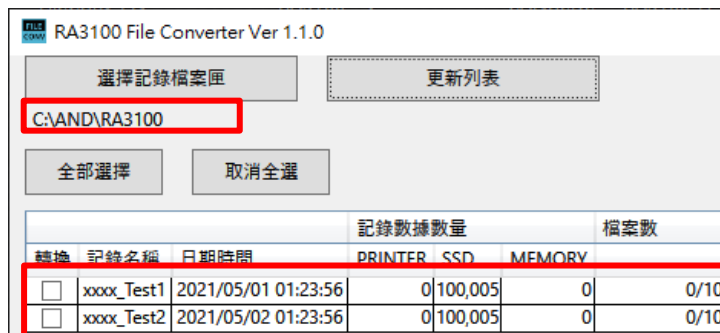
RA3100 File Converter Ver 1.1.0

選擇記錄檔案匣

更新列表

C:\AND\RA3100

全部選擇

取消全選

| | | | 記錄數據數量 | | | 檔案數 |
|---|---|---|---|---|---|---|
| 轉換 | 記錄名稱 | 日期時間 | PRINTER | SSD | MEMORY | |
| ☐ | xxxx_Test1 | 2021/05/01 01:23:56 | 0 | 100,005 | 0 | 0/10 |
| ☐ | xxxx_Test2 | 2021/05/02 01:23:56 | 0 | 100,005 | 0 | 0/10 |